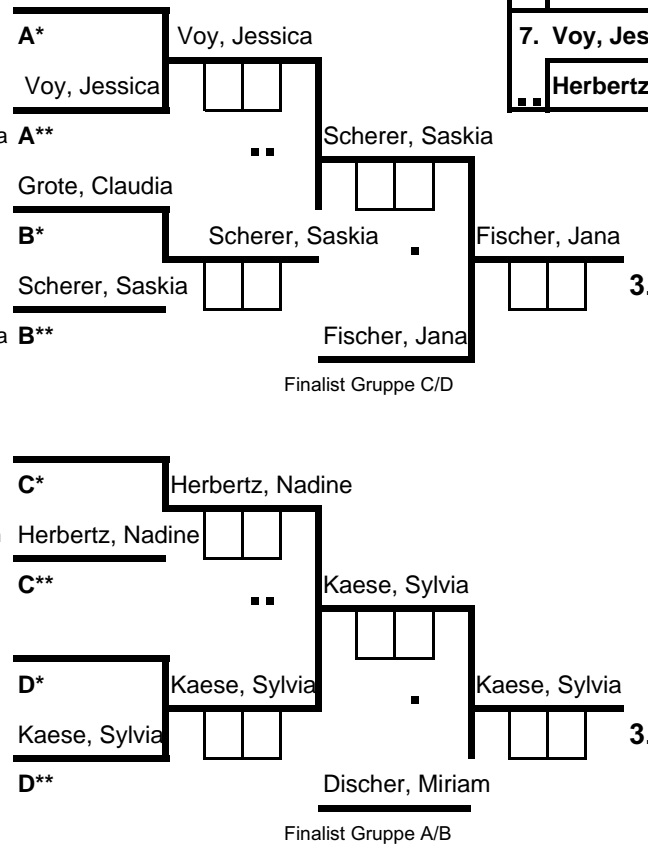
A*
Voy, Jessica
Voy, Jessica
7. Voy, Jes
Herbertz
a A**
Scherer, Saskia
Grote, Claudia
B*
Scherer, Saskia
Fischer, Jana
Scherer, Saskia
3.
a B**
Fischer, Jana
Finalist Gruppe C/D

C*
Herbertz, Nadine
Herbertz, Nadine
C**
Kaese, Sylvia
D*
Kaese, Sylvia
Kaese, Sylvia
Kaese, Sylvia
3.
D**
Discher, Miriam
Finalist Gruppe A/B